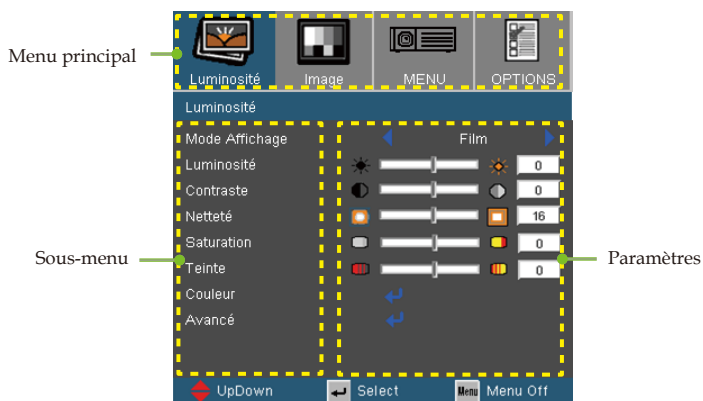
Menu principal

Luminosité Image MENU OPTIONS

Luminosité

Mode Affichage
Luminosité
Contraste
Netteté
Saturation
Teinte
Couleur
Avancé

Film
0
0
16
0
0

Sous-menu

Paramètres

UpDown Select Menu Menu Off